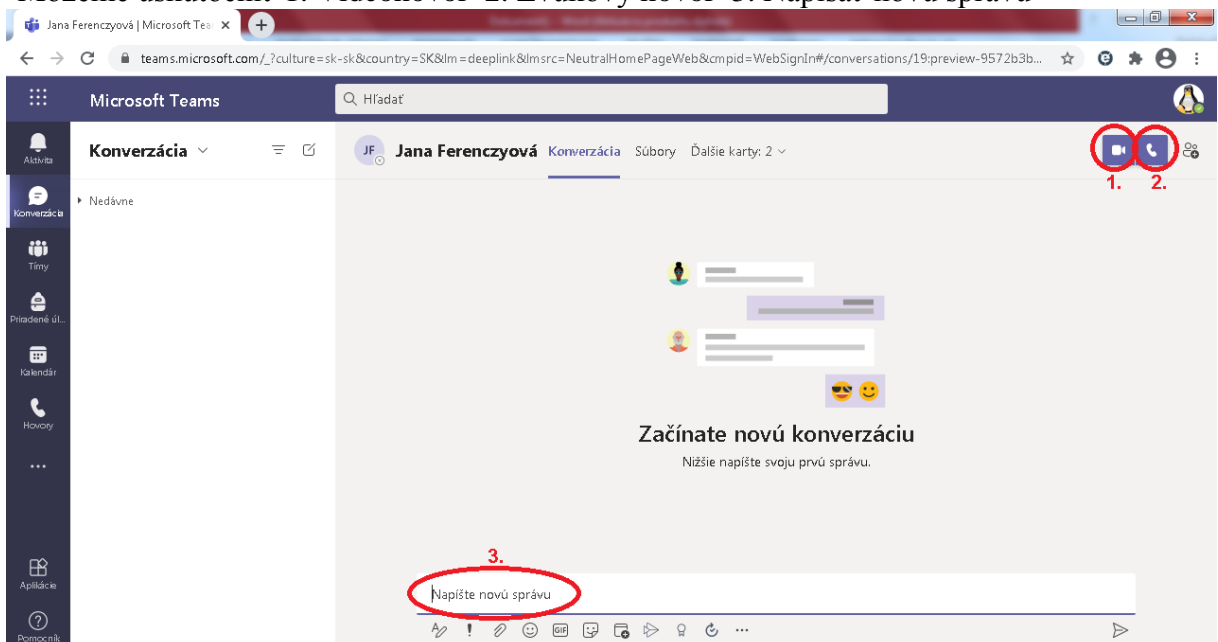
Môžeme uskutočniť 1. Videohovor 2. Zvukový hovor 3. Napísať novú správu

Jana Ferenczyová | Microsoft Teams ×

teams.microsoft.com/_?culture=sk-sk&country=SK&lm=deeplink&lmsrc=NeutralHomePageWeb&cmpid=WebSignIn#/conversations/19:preview-9572b3b...

Microsoft Teams

Hľadať

Aktivita

Konverzácia

Tímy

Priradené úl...

Kalendár

Hovory

...

Aplikácie

Pomocník

Konverzácia

Nedávne

JF Jana Ferenczyová Konverzácia Súbory Ďalšie karty: 2

1. 2.

Začínate novú konverzáciu

Nižšie napíšte svoju prvú správu.

3.

Napíšte novú správu